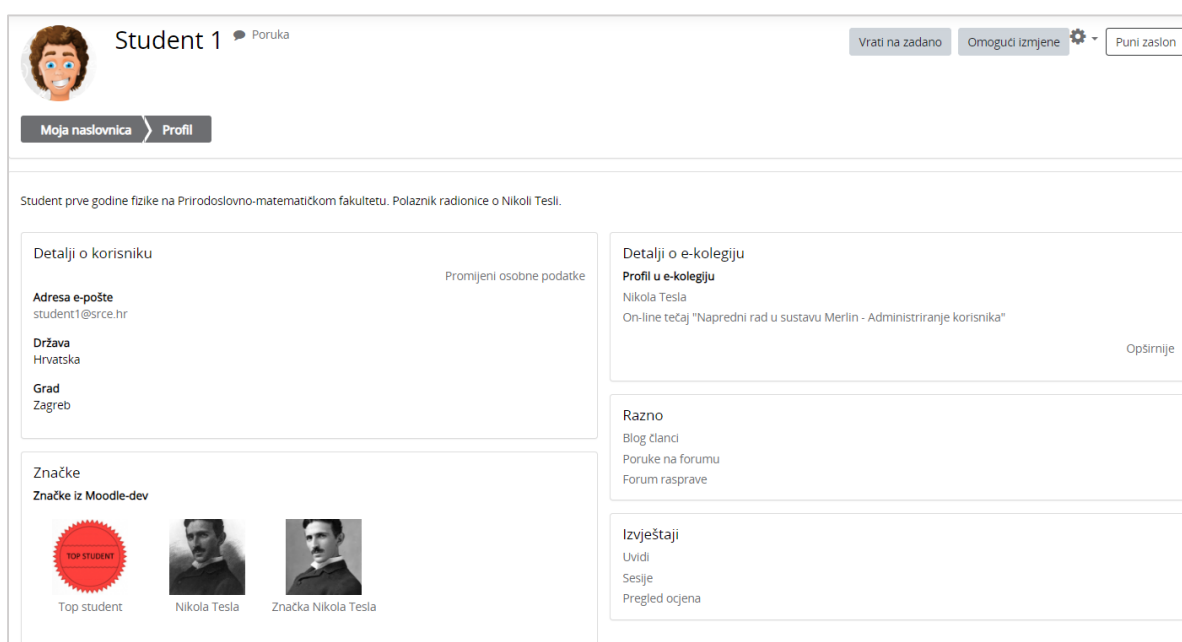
Student 1 Poruka

Vrati na zadano Omogući izmjene Puni zaslon

Moja naslovnica Profil

Student prve godine fizike na Prirodoslovno-matematičkom fakultetu. Polaznik radionice o Nikoli Tesli.

Detalji o korisniku

Promijeni osobne podatke

Adresa e-pošte
student1@srce.hr

Država
Hrvatska

Grad
Zagreb

Značke

Značke iz Moodle-dev

TOP STUDENT

Top student

Nikola Tesla

Značka Nikola Tesla

Detalji o e-kolegiju

Profil u e-kolegiju
Nikola Tesla
On-line tečaj "Napredni rad u sustavu Merlin - Administriranje korisnika"

Opširnije

Razno
Blog članci
Poruke na forumu
Forum rasprave

Izvještaji
Uvidi
Sesije
Pregled ocjena